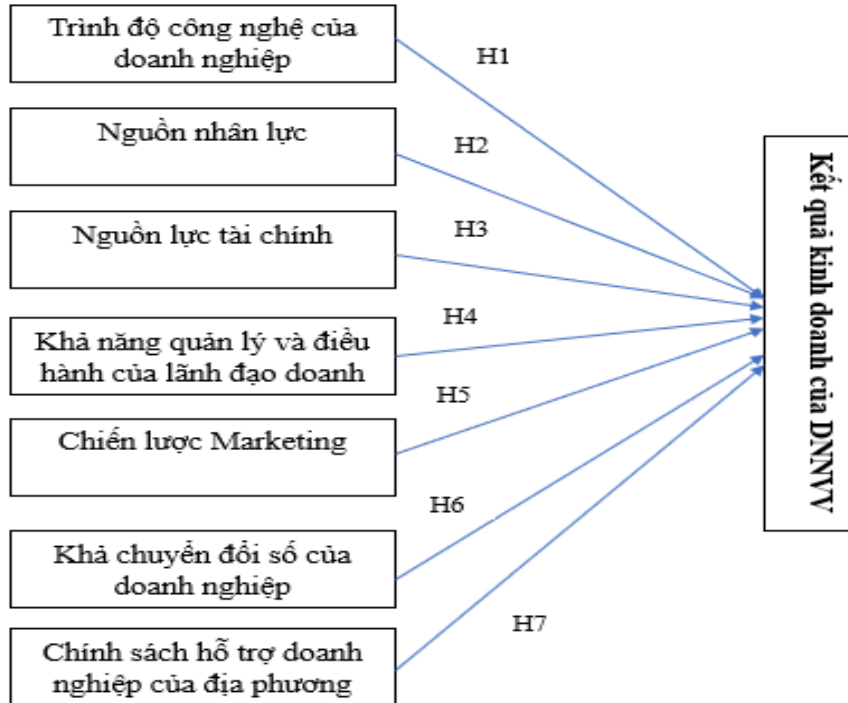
Trình độ công nghệ của doanh nghiệp

H1

Nguồn nhân lực

H2

Nguồn lực tài chính

H3

Khả năng quản lý và điều hành của lãnh đạo doanh

H4

Chiến lược Marketing

H5

Khả chuyển đổi số của doanh nghiệp

H6

Chính sách hỗ trợ doanh nghiệp của địa phương

H7

Kết quả kinh doanh của DNNVV